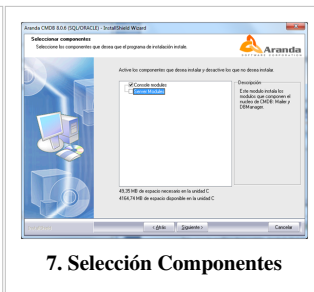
Aranda CMDB 8.0.6 (SQL/ORACLE) - InstallShield Wizard

Seleccionar componentes
Seleccione los componentes que desea que el programa de instalación instale.

Aranda SOFTWARE CORPORATION

Active los componentes que desea instalar y desactive los que no desea instalar.

Console modules
Server Modules

Descripción
Este modulo instala los modulos que componen el nucleo de CMDB: Mailer y DBManager.

49,35 MB de espacio necesario en la unidad C
4164,74 MB de espacio disponible en la unidad C

InstallShield

< Atrás
Siguiente >
Cancelar

7. Selección Componentes